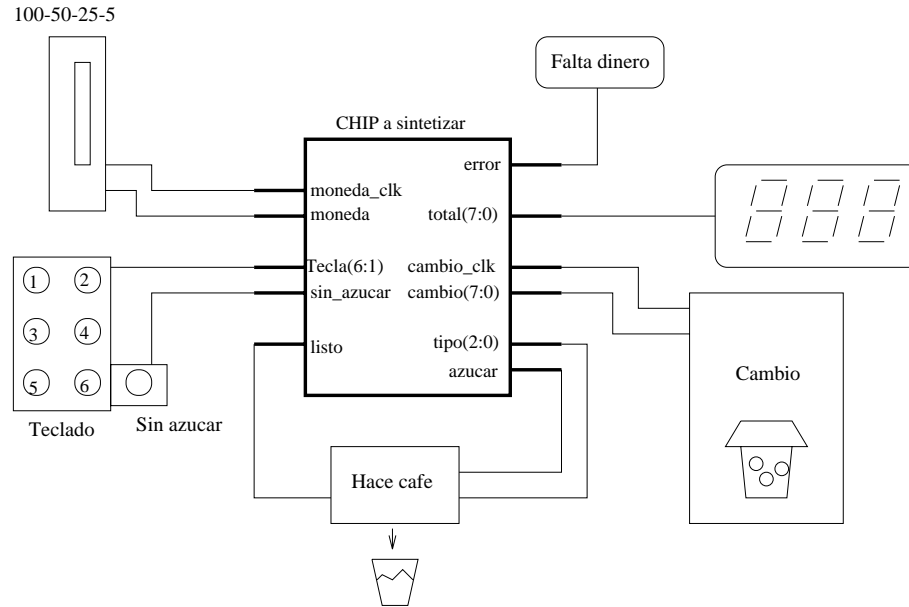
100-50-25-5

Falta dinero

CHIP a sintetizar

error

moneda_clk

moneda

total(7:0)

Tecla(6:1)

cambio_clk

sin_azucar

cambio(7:0)

listo

tipo(2:0)

azucar

1 2

3 4

5 6

Teclado

Sin azucar

Hace cafe

Cambio